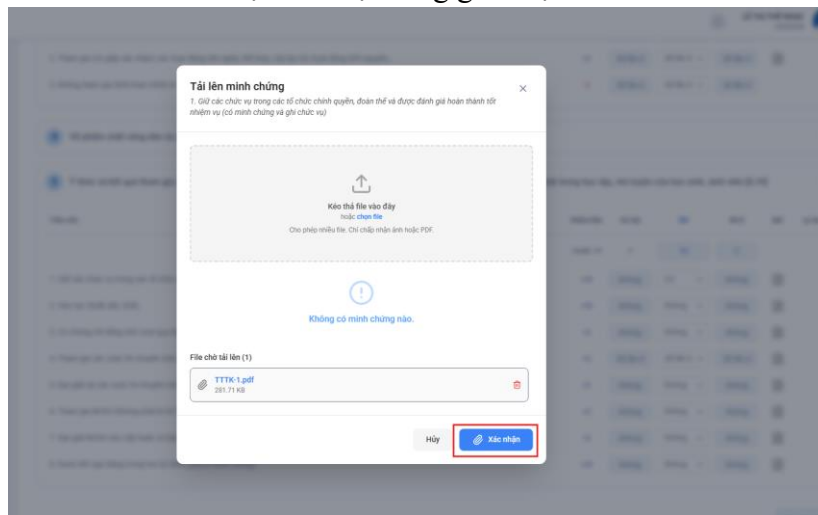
Tải lên minh chứng

1. Giữ các chức vụ trong các tổ chức chính quyền, đoàn thể và được đánh giá hoàn thành tốt nhiệm vụ (có minh chứng và ghi chức vụ)

×

Kéo thả file vào đây
hoặc chọn file
Cho phép nhiều file. Chỉ chấp nhận ảnh hoặc PDF.

Không có minh chứng nào.

File chờ tải lên (1)

TTTK-1.pdf
281.71 KB

Hủy

Xác nhận